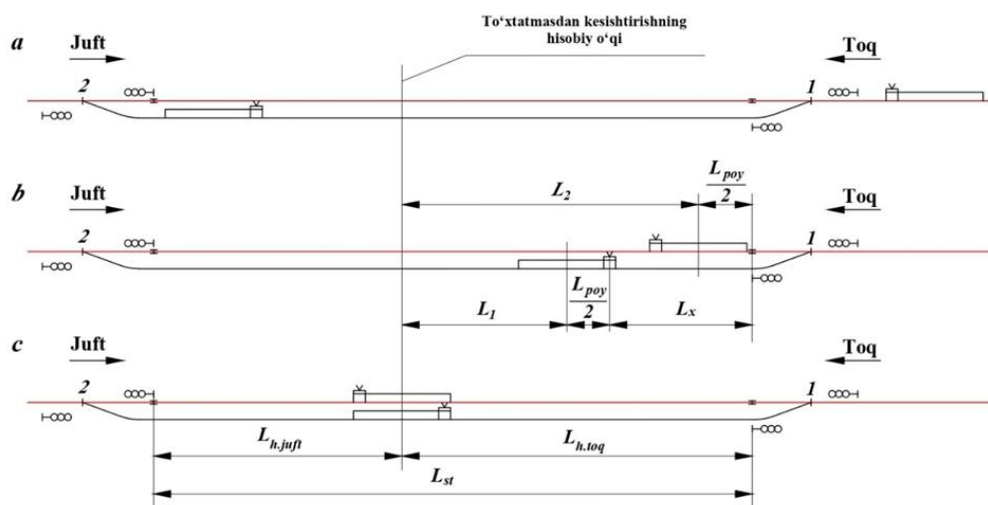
To‘xtatmasdan kesishtirishning hisobiy o‘qi

a

Juft

Toq

2

1

b

Juft

Toq

$L_2$

$\frac{L_{poy}}{2}$

2

1

$L_1$

$\frac{L_{poy}}{2}$

$L_x$

c

Juft

Toq

2

1

$L_{h.juft}$

$L_{h.toq}$

$L_{st}$